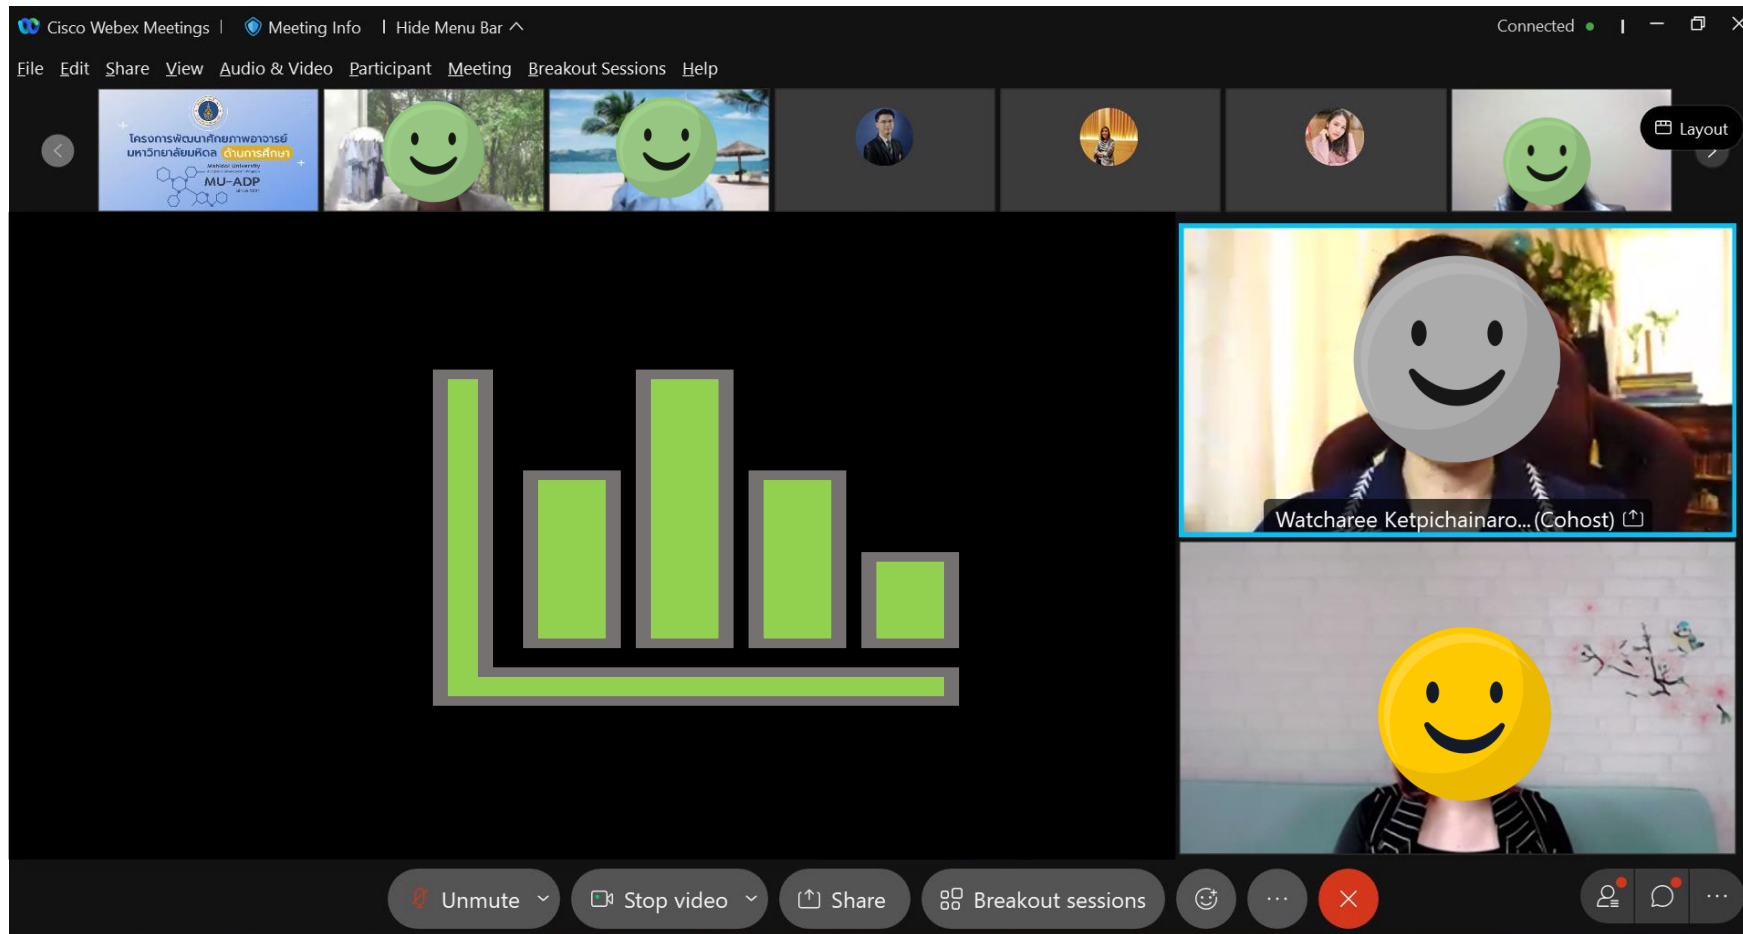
Cisco Webex Meetings | Meeting Info | Hide Menu Bar

Connected

File Edit Share View Audio & Video Participant Meeting Breakout Sessions Help

โครงการพัฒนาศักยภาพอาจารย์ มหาวิทยาลัยมหิดล ด้านการศึกษา
MU-ADP

Layout

Watcharee Ketpichainaro... (Cohost)

Unmute Stop video Share Breakout sessions